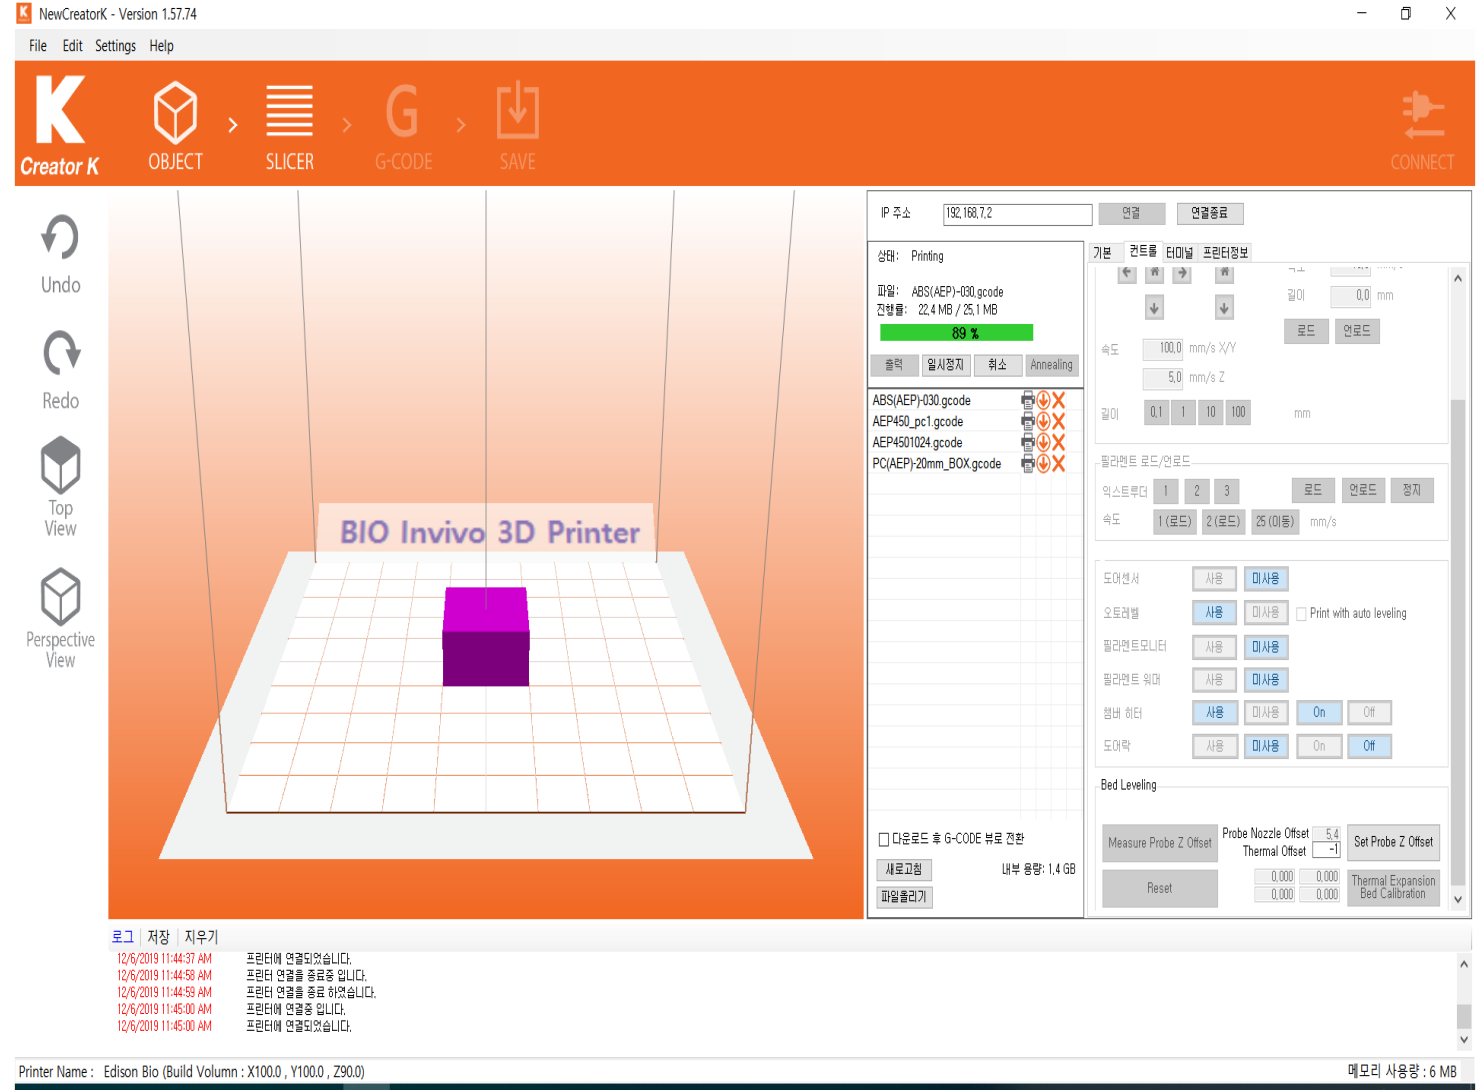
NewCreatorK - Version 1.57.74

File Edit Settings Help

Creator K OBJECT SLICER G-CODE SAVE CONNECT

Undo
Redo
Top View
Perspective View

BIO Invivo 3D Printer

IP 주소 192.168.7.2 연결 연결종료

상태: Printing
파일: ABS(AEP)-030.gcode
진행률: 22.4 MB / 25.1 MB
89 %
출력 일시정지 취소 Annealing

ABS(AEP)-030.gcode
AEP450_pc1.gcode
AEP4501024.gcode
PC(AEP)-20mm_BOX.gcode

다운로드 후 G-CODE 뷰로 전환
새로고침 내부 용량: 1.4 GB
파일올리기

기본 컨트롤 터미널 프린터정보

길이 0.0 mm
로드 언로드
속도 100.0 mm/s X/Y
5.0 mm/s Z
길이 0.1 1 10 100 mm

필라멘트 로드/언로드
익스트루더 1 2 3 로드 언로드 정지
속도 1 (로드) 2 (로드) 25 (이동) mm/s

도어센서 사용 미사용
오토레벨 사용 미사용 Print with auto leveling
필라멘트모니터 사용 미사용
필라멘트 워머 사용 미사용
챔버 히터 사용 미사용 On Off
도어락 사용 미사용 On Off

Bed Leveling
Measure Probe Z Offset Probe Nozzle Offset 5.4 Thermal Offset -1 Set Probe Z Offset
Reset 0.000 0.000 0.000 0.000 Thermal Expansion Bed Calibration

로그 | 저장 | 지우기
12/6/2019 11:44:37 AM 프린터에 연결되었습니다.
12/6/2019 11:44:58 AM 프린터 연결을 종료중 입니다.
12/6/2019 11:44:59 AM 프린터 연결을 종료 하였습니다.
12/6/2019 11:45:00 AM 프린터에 연결중 입니다.
12/6/2019 11:45:00 AM 프린터에 연결되었습니다.

Printer Name : Edison Bio (Build Volumn : X100.0 , Y100.0 , Z90.0)
메모리 사용량 : 6 MB